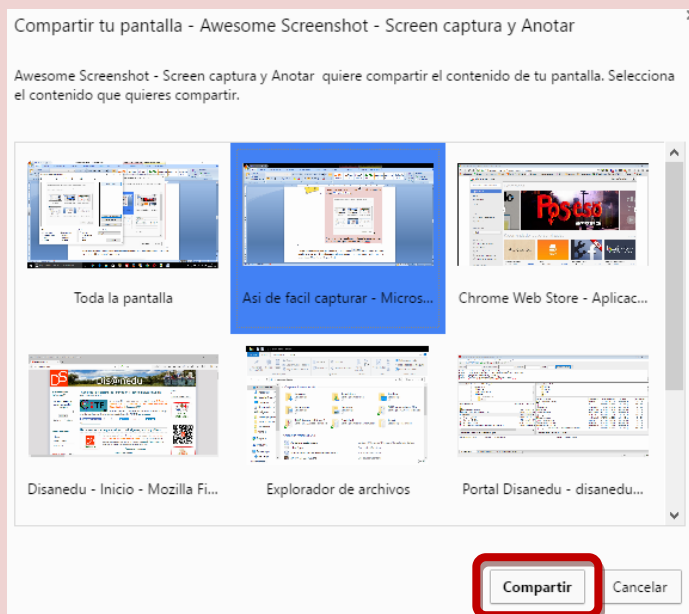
Compartir tu pantalla - Awesome Screenshot - Screen captura y Anotar

Awesome Screenshot - Screen captura y Anotar quiere compartir el contenido de tu pantalla. Selecciona el contenido que quieres compartir.

Toda la pantalla

Asi de facil capturar - Micros...

Chrome Web Store - Aplicac...

Disanedu - Inicio - Mozilla Fi...

Explorador de archivos

Portal Disanedu - disanedu...

Compartir

Cancelar